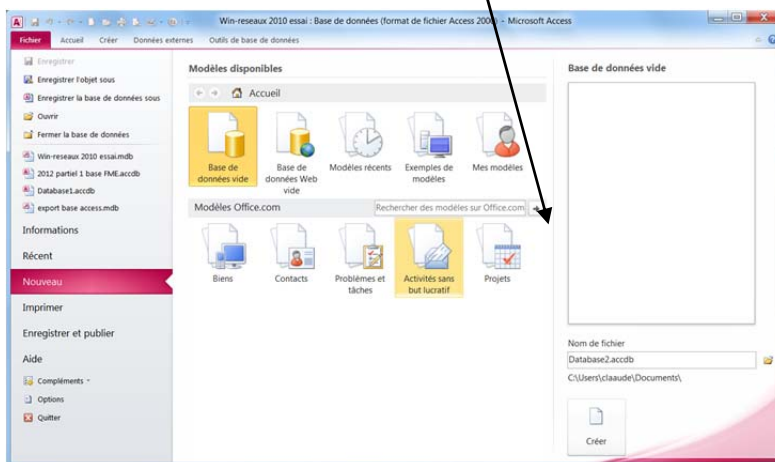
Win-reseaux 2010 essai : Base de données (format de fichier Access 2000) - Microsoft Access

Fichier Accueil Créer Données externes Outils de base de données

Enregistrer
Enregistrer l'objet sous
Enregistrer la base de données sous
Ouvrir
Fermer la base de données
Win-reseaux 2010 essai.mdb
2012 partiel 1 base FME.accdb
Database1.accdb
export base access.mdb
Informations
Récent
Nouveau
Imprimer
Enregistrer et publier
Aide
Compléments
Options
Quitter

Modèles disponibles
Accueil
Base de données vide
Base de données Web vide
Modèles récents
Exemples de modèles
Mes modèles
Modèles Office.com
Rechercher des modèles sur Office.com
Biens
Contacts
Problèmes et tâches
Activités sans but lucratif
Projets

Base de données vide
Nom de fichier
Database2.accdb
C:\Users\claaude\Documents\
Créer